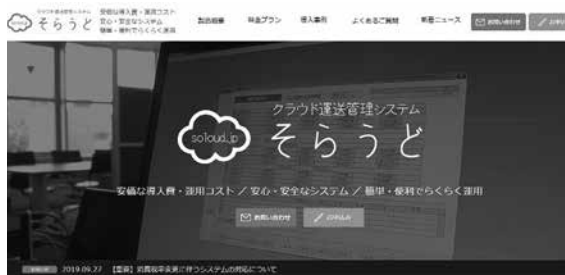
クラウド運送管理システム そらうど

安価な導入費・運用コスト
安心・安全なシステム
簡単・便利でらくらく運用

製品概要　料金プラン　導入事例　よくあるご質問　新着ニュース　お問い合わせ　お申込み

クラウド運送管理システム

soloud.jp

そらうど

安価な導入費・運用コスト / 安心・安全なシステム / 簡単・便利でらくらく運用

お問い合わせ　お申込み

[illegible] 2019.09.27 【重要】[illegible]に伴うシステムの対応について